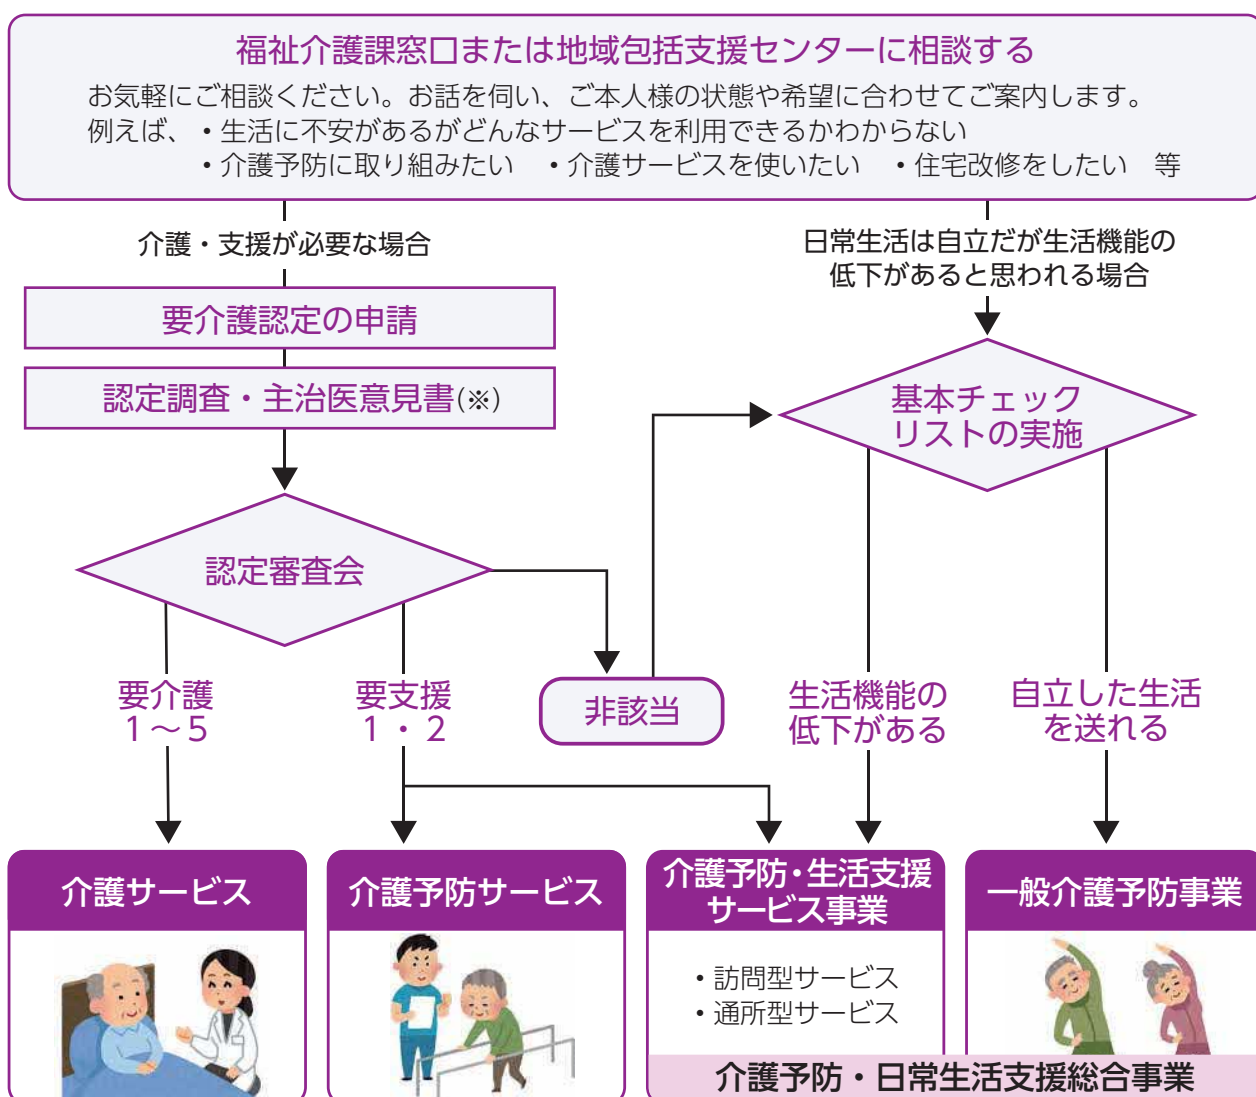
福祉介護課窓口または地域包括支援センターに相談する

お気軽にご相談ください。お話を伺い、ご本人様の状態や希望に合わせてご案内します。
例えば、・生活に不安があるがどんなサービスを利用できるかわからない
・介護予防に取り組みたい　・介護サービスを使いたい　・住宅改修をしたい　等

介護・支援が必要な場合

日常生活は自立だが生活機能の低下があると思われる場合

要介護認定の申請

認定調査・主治医意見書(※)

基本チェックリストの実施

認定審査会

要介護
1～5

要支援
1・2

非該当

生活機能の低下がある

自立した生活を送れる

介護サービス

介護予防サービス

介護予防・生活支援サービス事業

・訪問型サービス
・通所型サービス

一般介護予防事業

介護予防・日常生活支援総合事業